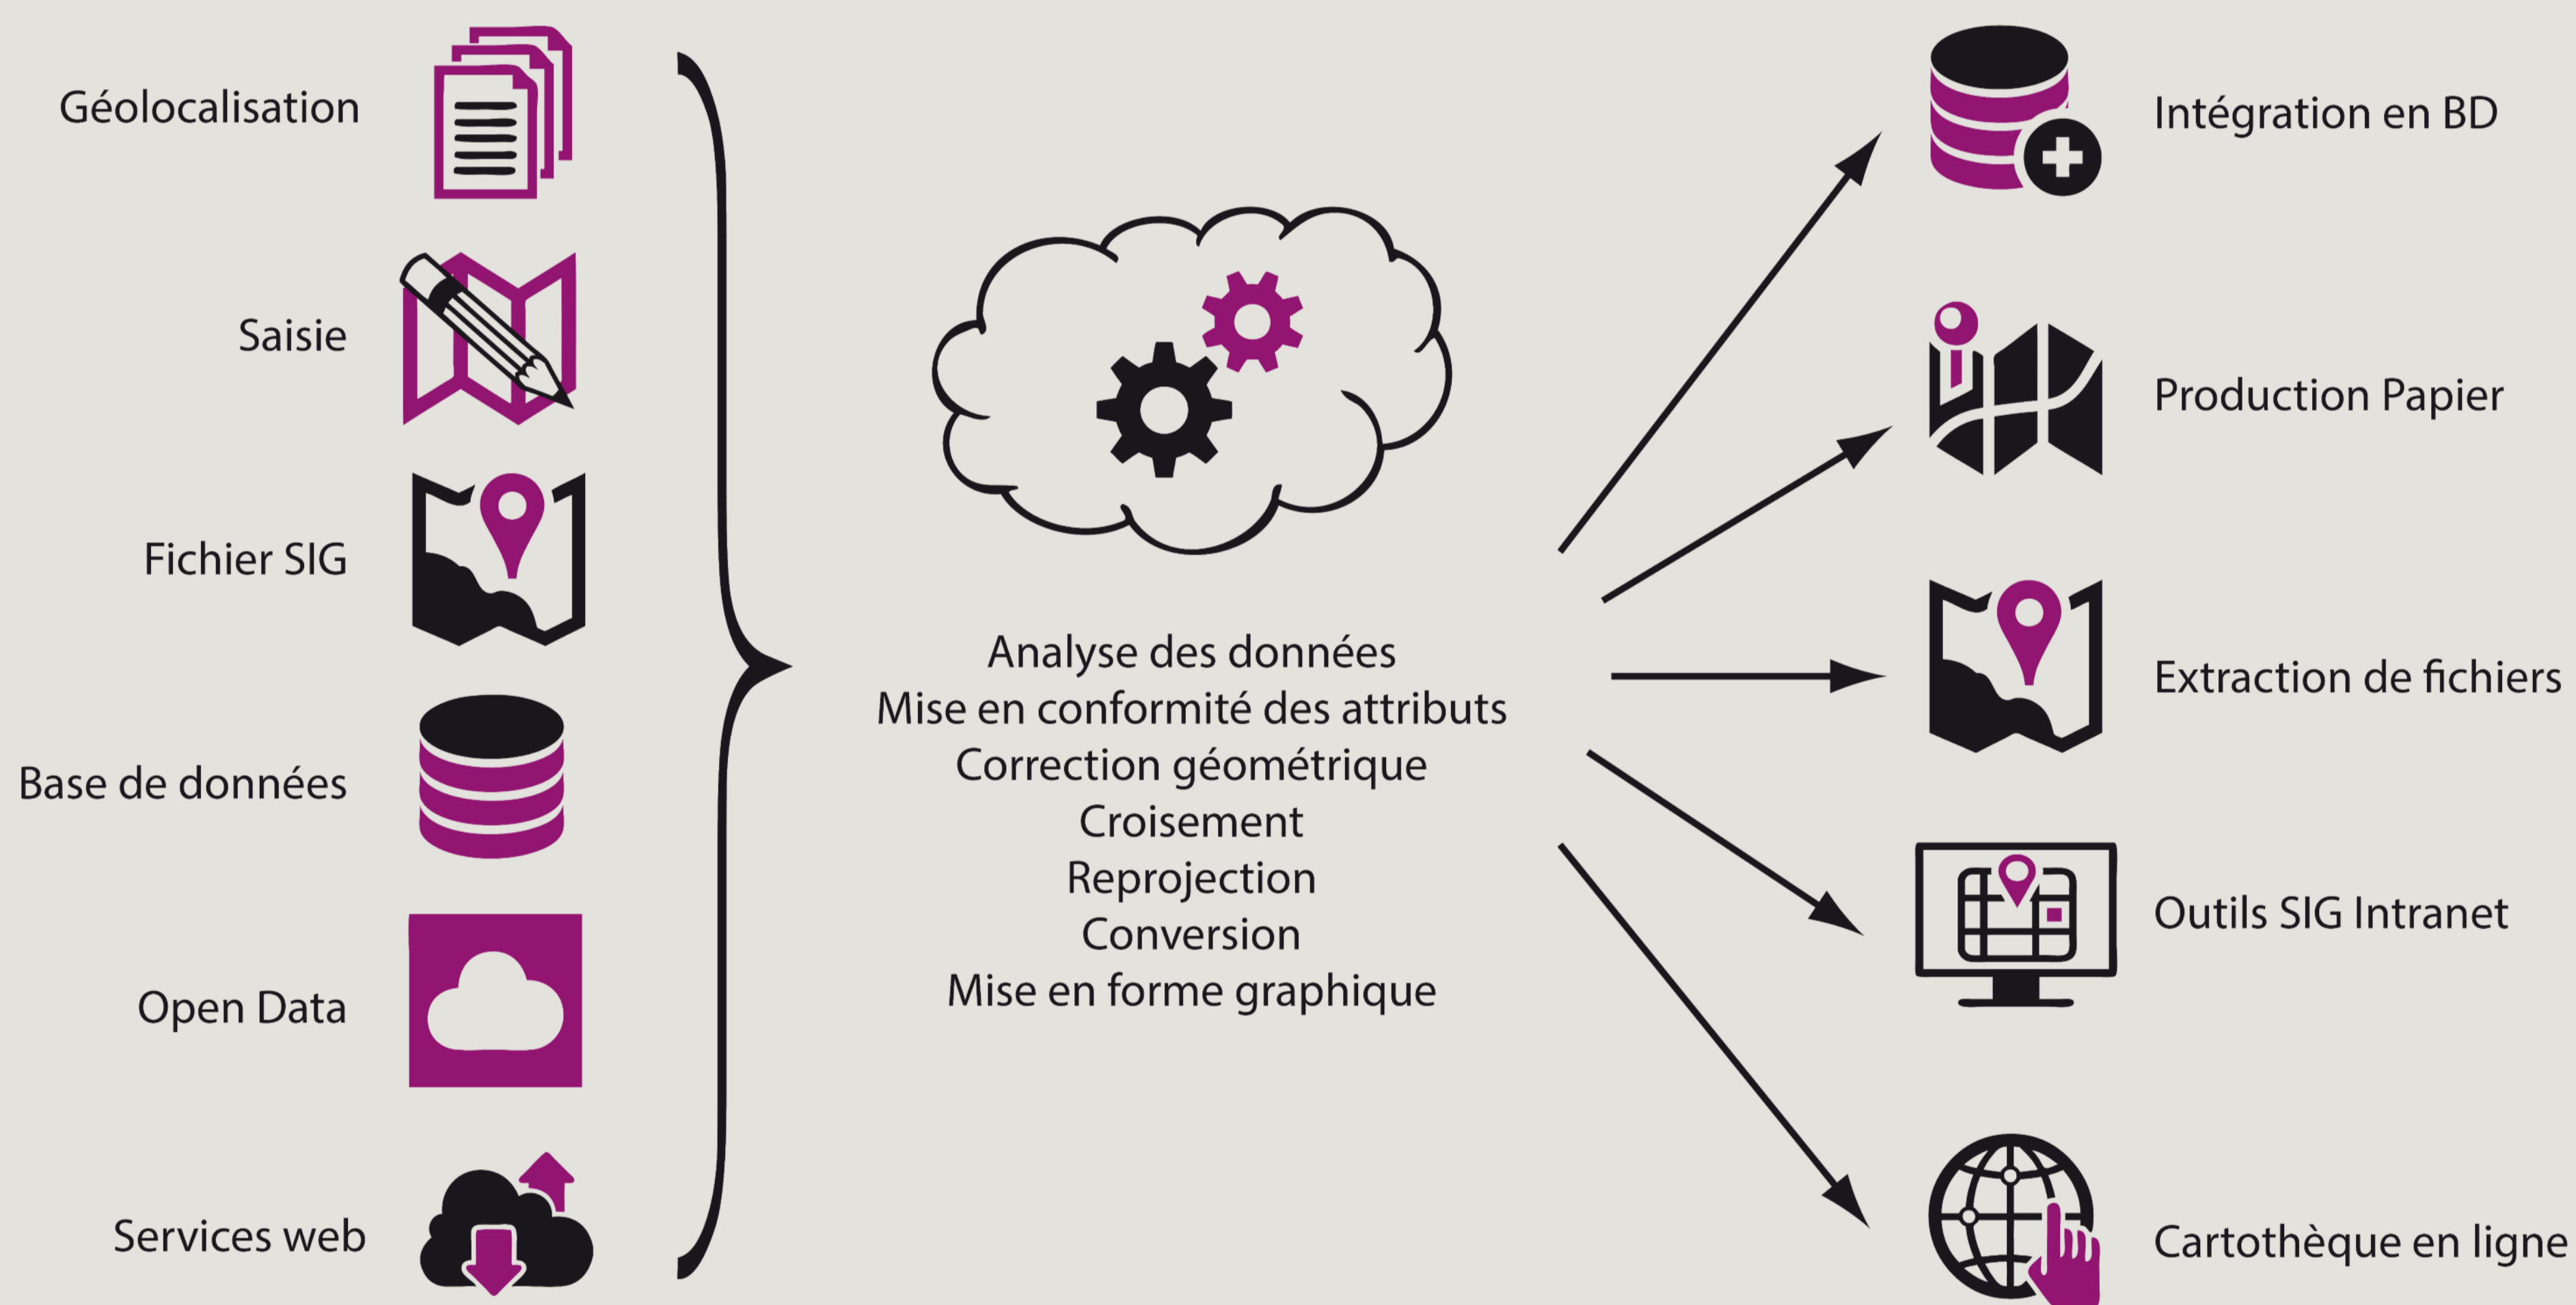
Géolocalisation

Saisie

Fichier SIG

Base de données

Open Data

Services web

Analyse des données
Mise en conformité des attributs
Correction géométrique
Croisement
Reprojection
Conversion
Mise en forme graphique

Intégration en BD

Production Papier

Extraction de fichiers

Outils SIG Intranet

Cartothèque en ligne